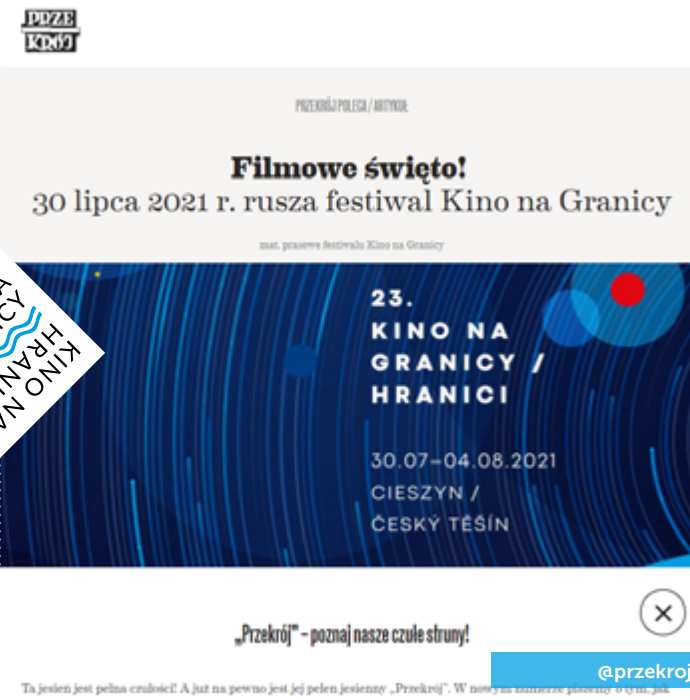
PRZE KRÓJ

PRZEKRÓJ POLECA / ARTYKUŁ

Filmowe święto!

30 lipca 2021 r. rusza festiwal Kino na Granicy

mat. prasowe festiwalu Kino na Granicy

23. KINO NA GRANICY / HRANICI

30.07–04.08.2021

CIESZYN / ČESKÝ TĚŠÍN

KINO NA HRANICY

„Przekrój" – poznaj nasze czułe struny!

Ta jesień jest pełna czułości! A już na pewno jest jej pełen jesienny „Przekrój". W nowym numerze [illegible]

@przekroj